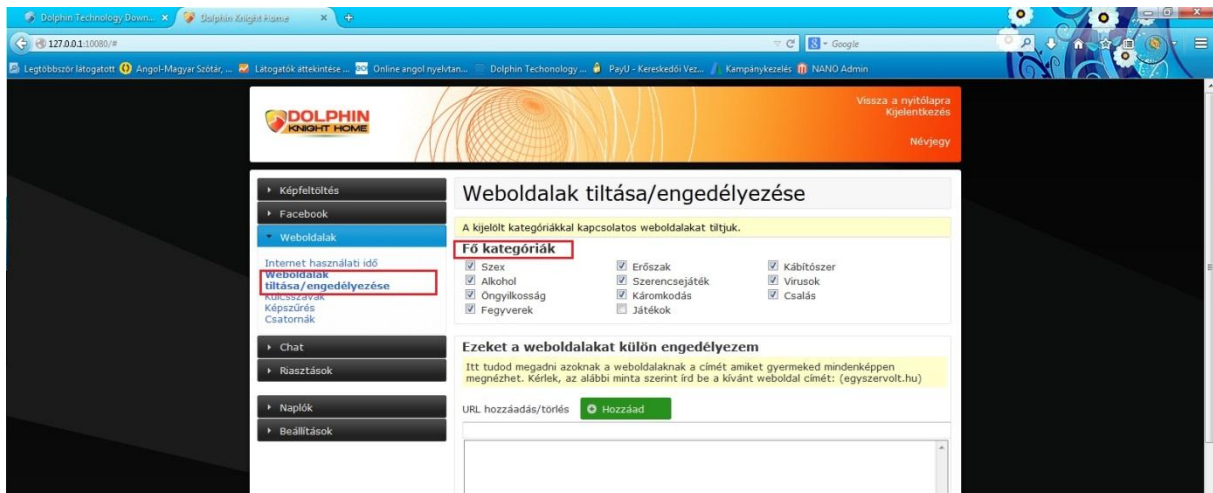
Dolphin Technology Down... ×
Dolphin Knight Home ×
+
127.0.0.1:10080/#
Google
Legtöbbször látogatott
Angol-Magyar Szótár, ...
Látogatók áttekintése ...
Online angol nyelvtan...
Dolphin Techonology ...
PayU - Kereskedői Vez...
Kampánykezelés
NANO Admin

DOLPHIN KNIGHT HOME
Vissza a nyitólapra
Kijelentkezés
Névjegy

Képfeltöltés
Facebook
Weboldalak
Internet használati idő
Weboldalak tiltása/engedélyezése
Kulcsszavak
Képszűrés
Csatornák
Chat
Riasztások
Naplók
Beállítások

Weboldalak tiltása/engedélyezése

A kijelölt kategóriákkal kapcsolatos weboldalakat tiltjuk.

Fő kategóriák

| | | |
|---|---|---|
| Szex | Erőszak | Kábítószer |
| Alkohol | Szerencsejáték | Vírusok |
| Öngyilkosság | Káromkodás | Csalás |
| Fegyverek | Játékok | |

Ezeket a weboldalakat külön engedélyezem

Itt tudod megadni azoknak a weboldalaknak a címét amiket gyermeked mindenképpen megnézhet. Kérlek, az alábbi minta szerint írd be a kívánt weboldal címét: (egyszervolt.hu)

URL hozzáadás/törlés
Hozzáad